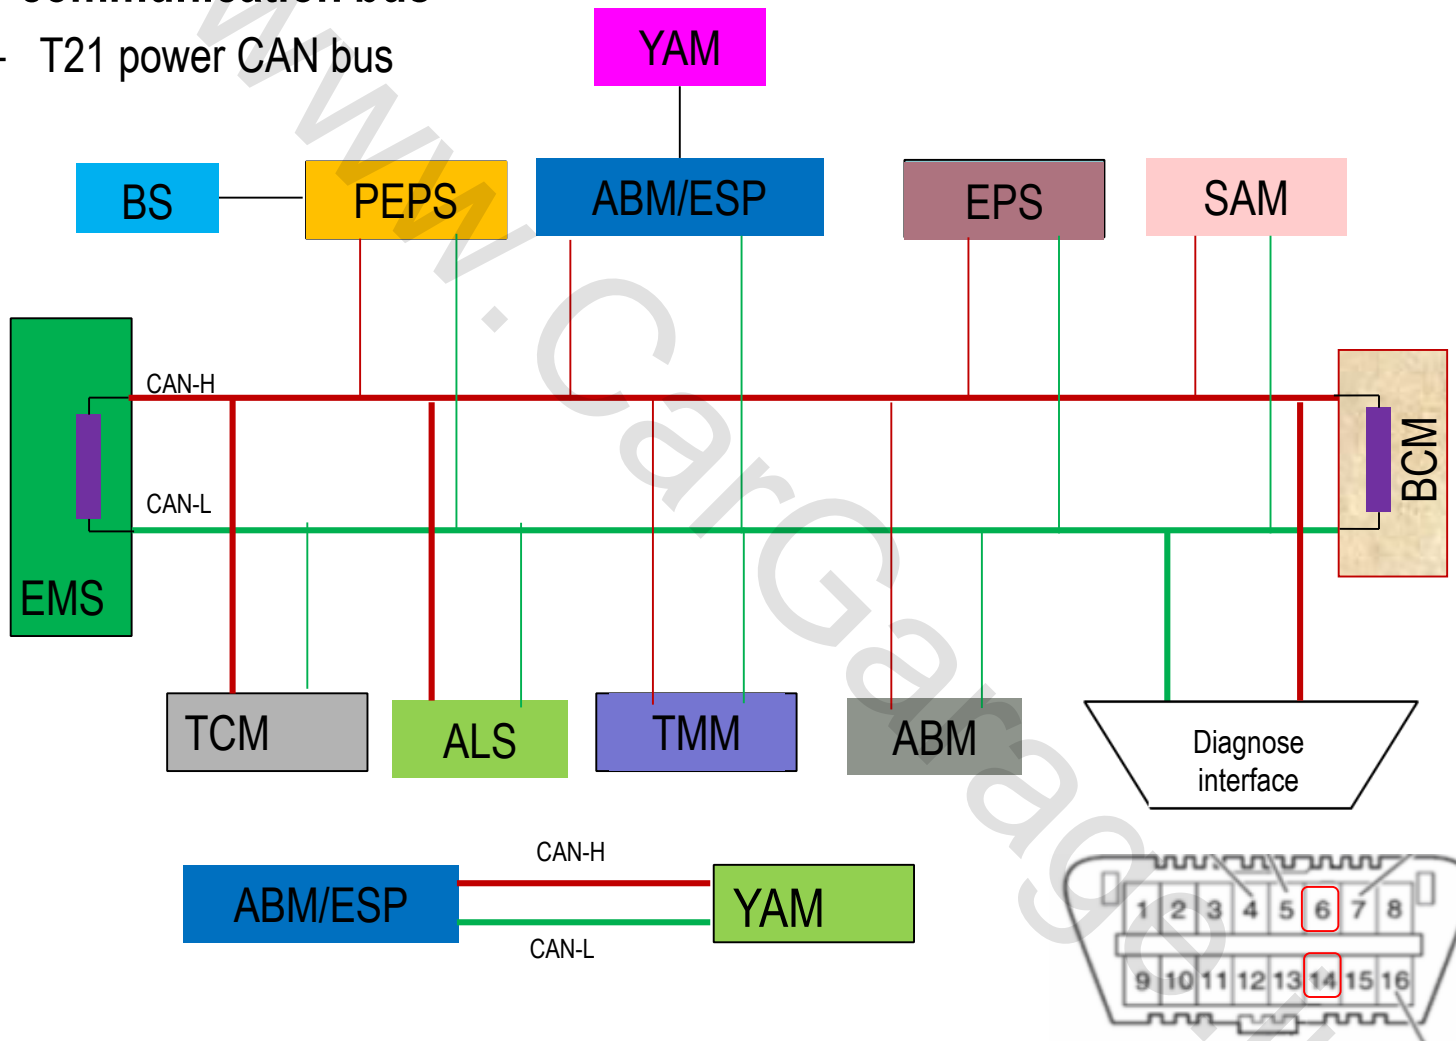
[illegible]

- T21 power CAN bus

YAM

BS

PEPS

ABM/ESP

EPS

SAM

CAN-H

CAN-L

EMS

BCM

TCM

ALS

TMM

ABM

Diagnose interface

CAN-H

ABM/ESP

YAM

CAN-L

1 2 3 4 5 6 7 8
9 10 11 12 13 14 15 16

www.CarGarage